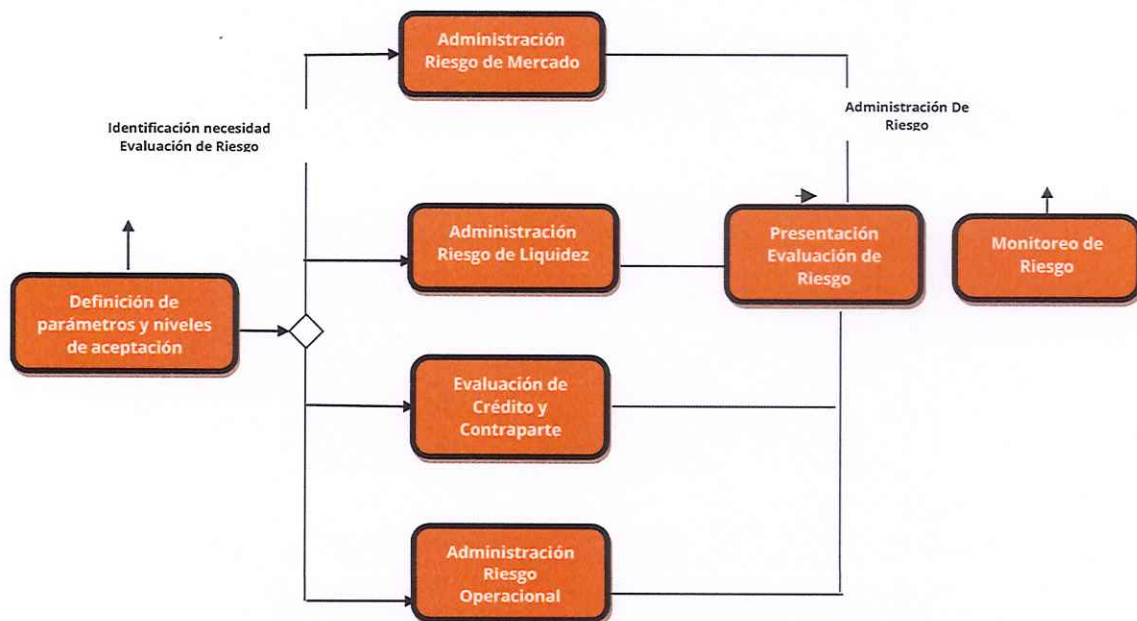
Identificación necesidad Evaluación de Riesgo

Definición de parámetros y niveles de aceptación

Administración Riesgo de Mercado

Administración Riesgo de Liquidez

Evaluación de Crédito y Contraparte

Administración Riesgo Operacional

Administración De Riesgo

Presentación Evaluación de Riesgo

Monitoreo de Riesgo